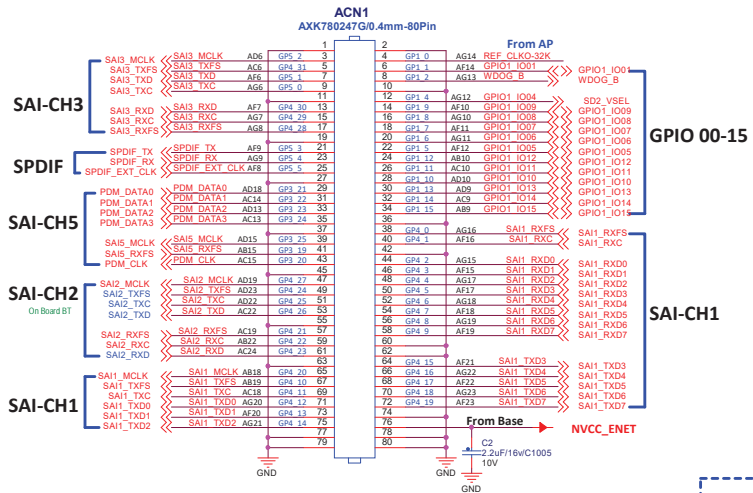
ACN1
AXK780247G/0.4mm-80Pin

From AP

SAI-CH3
SAI3_MCLK
SAI3_TXFS
SAI3_TXD
SAI3_TXC
SAI3_RXD
SAI3_RXC
SAI3_RXFS

SPDIF
SPDIF_TX
SPDIF_RX
SPDIF_EXT_CLK

SAI-CH5
PDM_DATA0
PDM_DATA1
PDM_DATA2
PDM_DATA3
SAI5_MCLK
SAI5_RXFS
PDM_CLK

SAI-CH2
On Board BT
SAI2_MCLK
SAI2_TXFS
SAI2_TXC
SAI2_TXD
SAI2_RXFS
SAI2_RXC
SAI2_RXD

SAI-CH1
SAI1_MCLK
SAI1_TXFS
SAI1_TXC
SAI1_TXD0
SAI1_TXD1
SAI1_TXD2

| Signal | Pad | GPIO | Pin | Pin | GPIO | Pad | Signal |
|---|---|---|---|---|---|---|---|
| | | | 1 | 2 | | | |
| SAI3_MCLK | AD6 | GP5_2 | 3 | 4 | GP1_0 | AG14 | REF_CLKO-32K |
| SAI3_TXFS | AC6 | GP4_31 | 5 | 6 | GP1_1 | AF14 | GPIO1_IO01 |
| SAI3_TXD | AF6 | GP5_1 | 7 | 8 | GP1_2 | AG13 | WDOG_B |
| SAI3_TXC | AG6 | GP5_0 | 9 | 10 | | | |
| | | | 11 | 12 | GP1_4 | AG12 | GPIO1_IO04 |
| SAI3_RXD | AF7 | GP4_30 | 13 | 14 | GP1_9 | AF10 | GPIO1_IO09 |
| SAI3_RXC | AG7 | GP4_29 | 15 | 16 | GP1_8 | AG10 | GPIO1_IO08 |
| SAI3_RXFS | AG8 | GP4_28 | 17 | 18 | GP1_7 | AF11 | GPIO1_IO07 |
| | | | 19 | 20 | GP1_6 | AG11 | GPIO1_IO06 |
| SPDIF_TX | AF9 | GP5_3 | 21 | 22 | GP1_5 | AF12 | GPIO1_IO05 |
| SPDIF_RX | AG9 | GP5_4 | 23 | 24 | GP1_12 | AB10 | GPIO1_IO12 |
| SPDIF_EXT_CLK | AF8 | GP5_5 | 25 | 26 | GP1_11 | AC10 | GPIO1_IO11 |
| | | | 27 | 28 | GP1_10 | AD10 | GPIO1_IO10 |
| PDM_DATA0 | AD18 | GP3_21 | 29 | 30 | GP1_13 | AD9 | GPIO1_IO13 |
| PDM_DATA1 | AC14 | GP3_22 | 31 | 32 | GP1_14 | AC9 | GPIO1_IO14 |
| PDM_DATA2 | AD13 | GP3_23 | 33 | 34 | GP1_15 | AB9 | GPIO1_IO15 |
| PDM_DATA3 | AC13 | GP3_24 | 35 | 36 | | | |
| | | | 37 | 38 | GP4_0 | AG16 | SAI1_RXFS |
| SAI5_MCLK | AD15 | GP3_25 | 39 | 40 | GP4_1 | AF16 | SAI1_RXC |
| SAI5_RXFS | AB15 | GP3_19 | 41 | 42 | | | |
| PDM_CLK | AC15 | GP3_20 | 43 | 44 | GP4_2 | AG15 | SAI1_RXD0 |
| | | | 45 | 46 | GP4_3 | AF15 | SAI1_RXD1 |
| SAI2_MCLK | AD19 | GP4_27 | 47 | 48 | GP4_4 | AG17 | SAI1_RXD2 |
| SAI2_TXFS | AD23 | GP4_24 | 49 | 50 | GP4_5 | AF17 | SAI1_RXD3 |
| SAI2_TXC | AD22 | GP4_25 | 51 | 52 | GP4_6 | AG18 | SAI1_RXD4 |
| SAI2_TXD | AC22 | GP4_26 | 53 | 54 | GP4_7 | AF18 | SAI1_RXD5 |
| | | | 55 | 56 | GP4_8 | AG19 | SAI1_RXD6 |
| SAI2_RXFS | AC19 | GP4_21 | 57 | 58 | GP4_9 | AF19 | SAI1_RXD7 |
| SAI2_RXC | AB22 | GP4_22 | 59 | 60 | | | |
| SAI2_RXD | AC24 | GP4_23 | 61 | 62 | | | |
| | | | 63 | 64 | GP4_15 | AF21 | SAI1_TXD3 |
| SAI1_MCLK | AB18 | GP4_20 | 65 | 66 | GP4_16 | AG22 | SAI1_TXD4 |
| SAI1_TXFS | AB19 | GP4_10 | 67 | 68 | GP4_17 | AF22 | SAI1_TXD5 |
| SAI1_TXC | AC18 | GP4_11 | 69 | 70 | GP4_18 | AG23 | SAI1_TXD6 |
| SAI1_TXD0 | AG20 | GP4_12 | 71 | 72 | GP4_19 | AF23 | SAI1_TXD7 |
| SAI1_TXD1 | AF20 | GP4_13 | 73 | 74 | | | |
| SAI1_TXD2 | AG21 | GP4_14 | 75 | 76 | | | |
| | | | 77 | 78 | | | |
| | | | 79 | 80 | | | |

GPIO 00-15
GPIO1_IO01
WDOG_B
SD2_VSEL
GPIO1_IO09
GPIO1_IO08
GPIO1_IO07
GPIO1_IO06
GPIO1_IO05
GPIO1_IO12
GPIO1_IO11
GPIO1_IO10
GPIO1_IO13
GPIO1_IO14
GPIO1_IO15

SAI-CH1
SAI1_RXFS
SAI1_RXC
SAI1_RXD0
SAI1_RXD1
SAI1_RXD2
SAI1_RXD3
SAI1_RXD4
SAI1_RXD5
SAI1_RXD6
SAI1_RXD7
SAI1_TXD3
SAI1_TXD4
SAI1_TXD5
SAI1_TXD6
SAI1_TXD7

From Base
NVCC_ENET
C2
2.2uF/16v/C1005
10V
GND
GND
GND